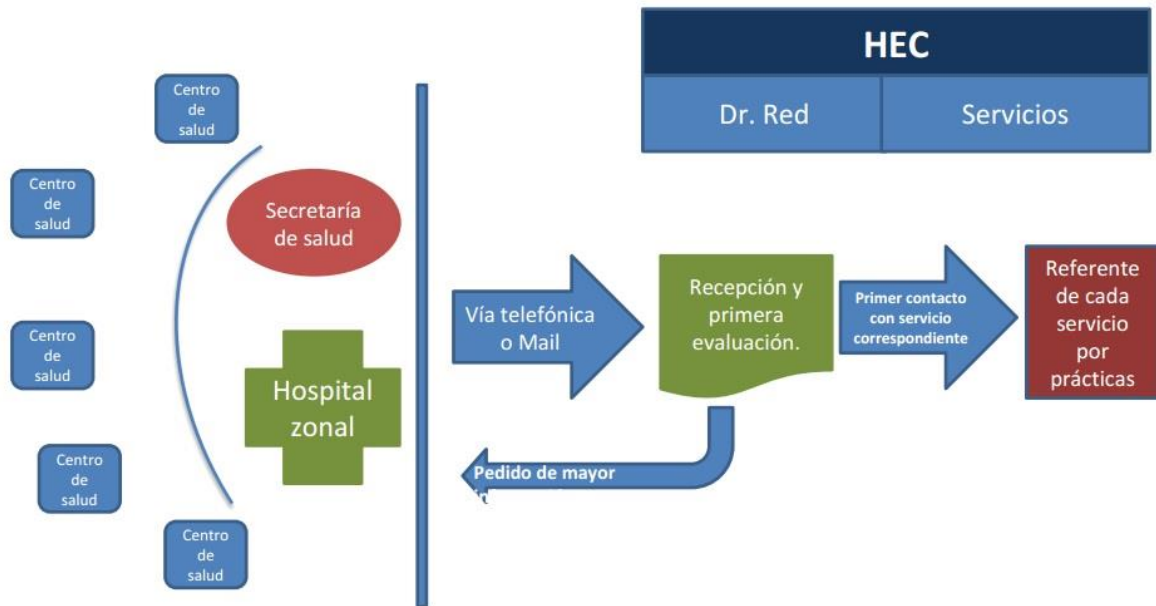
HEC

Dr. Red

Servicios

Centro de salud

Centro de salud

Centro de salud

Centro de salud

Centro de salud

Secretaría de salud

Hospital zonal

Vía telefónica o Mail

Recepción y primera evaluación.

Primer contacto con servicio correspondiente

Referente de cada servicio por prácticas

Pedido de mayor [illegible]